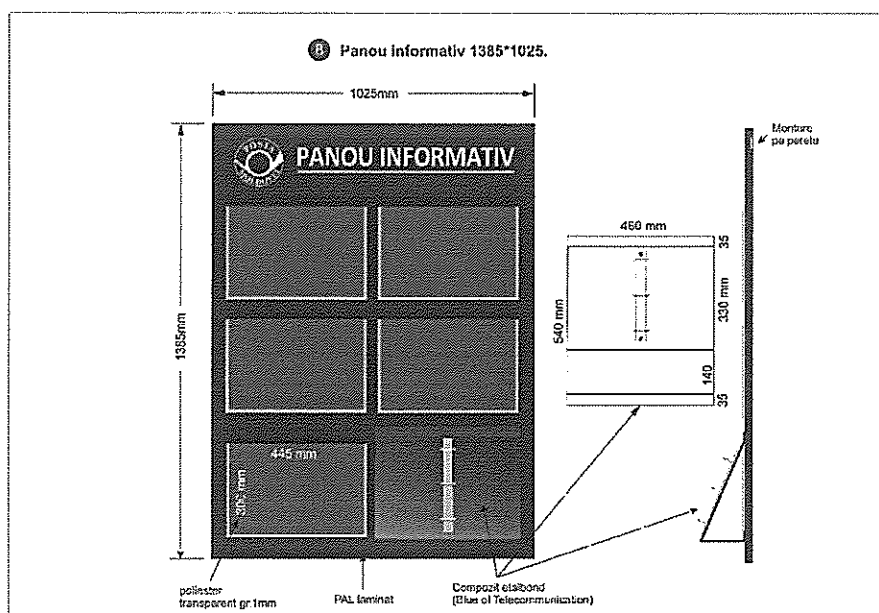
B Panou informativ 1385*1025.

1025mm

1385mm

POSTA ROMANA

PANOU INFORMATIV

445 mm

305 mm

460 mm

540 mm

35

330 mm

140

35

Montare pe perete

poliester transparent gr.1mm

PAL laminat

Compozit etalbond (Blue of Telecommunication)